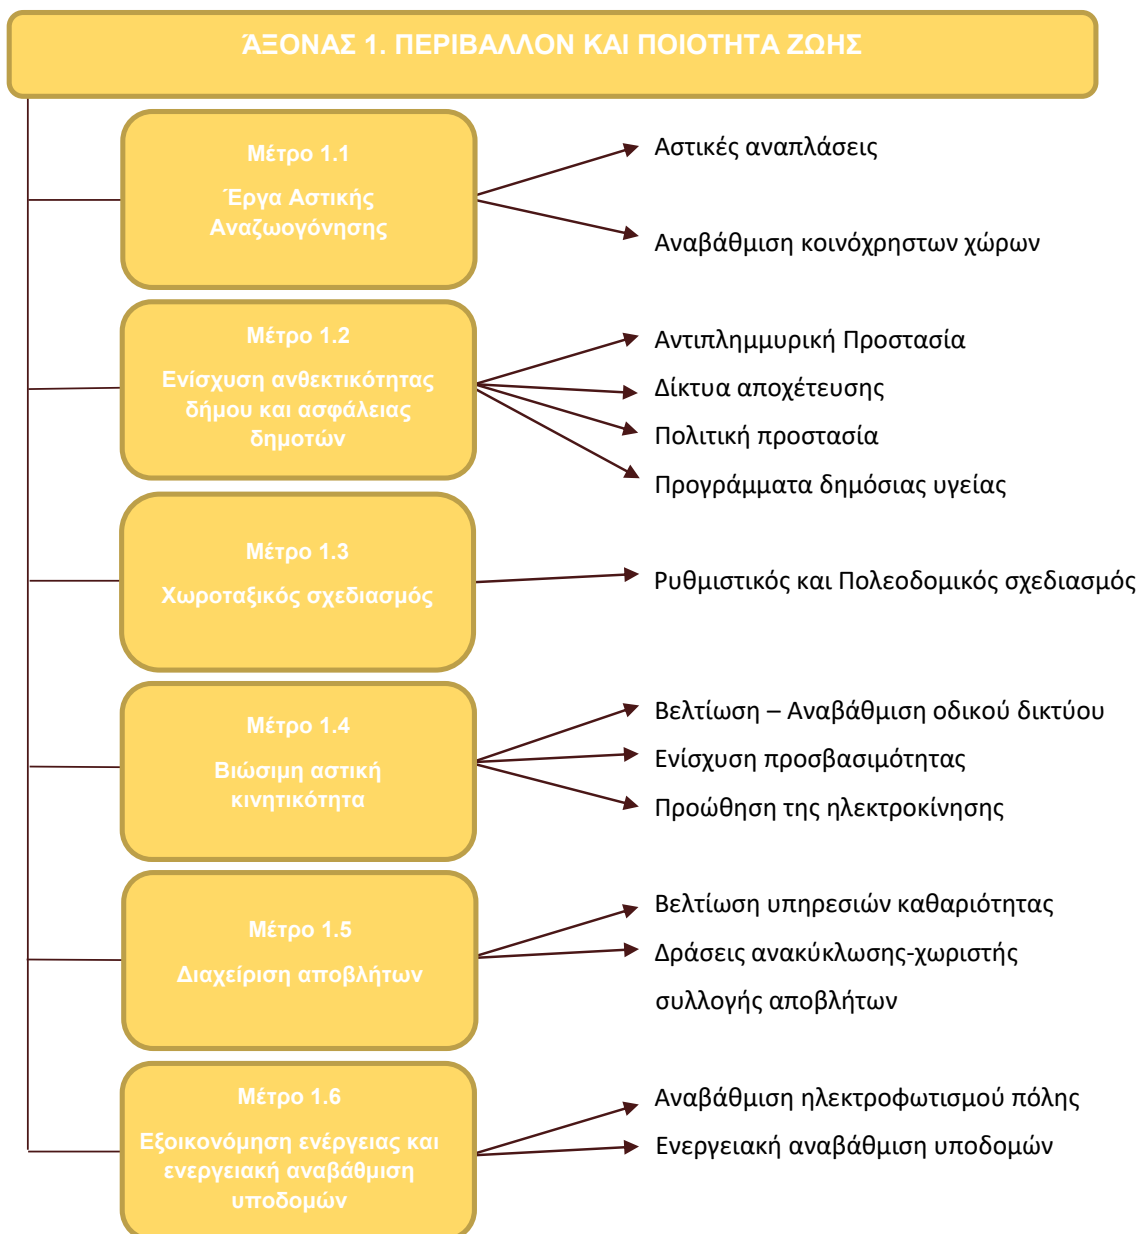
ΆΞΟΝΑΣ 1. ΠΕΡΙΒΑΛΛΟΝ ΚΑΙ ΠΟΙΟΤΗΤΑ ΖΩΗΣ

Μέτρο 1.1
Έργα Αστικής Αναζωογόνησης

Αστικές αναπλάσεις
Αναβάθμιση κοινόχρηστων χώρων

Μέτρο 1.2
Ενίσχυση ανθεκτικότητας δήμου και ασφάλειας δημοτών

Αντιπλημμυρική Προστασία
Δίκτυα αποχέτευσης
Πολιτική προστασία
Προγράμματα δημόσιας υγείας

Μέτρο 1.3
Χωροταξικός σχεδιασμός

Ρυθμιστικός και Πολεοδομικός σχεδιασμός

Μέτρο 1.4
Βιώσιμη αστική κινητικότητα

Βελτίωση – Αναβάθμιση οδικού δικτύου
Ενίσχυση προσβασιμότητας
Προώθηση της ηλεκτροκίνησης

Μέτρο 1.5
Διαχείριση αποβλήτων

Βελτίωση υπηρεσιών καθαριότητας
Δράσεις ανακύκλωσης-χωριστής συλλογής αποβλήτων

Μέτρο 1.6
Εξοικονόμηση ενέργειας και ενεργειακή αναβάθμιση υποδομών

Αναβάθμιση ηλεκτροφωτισμού πόλης
Ενεργειακή αναβάθμιση υποδομών